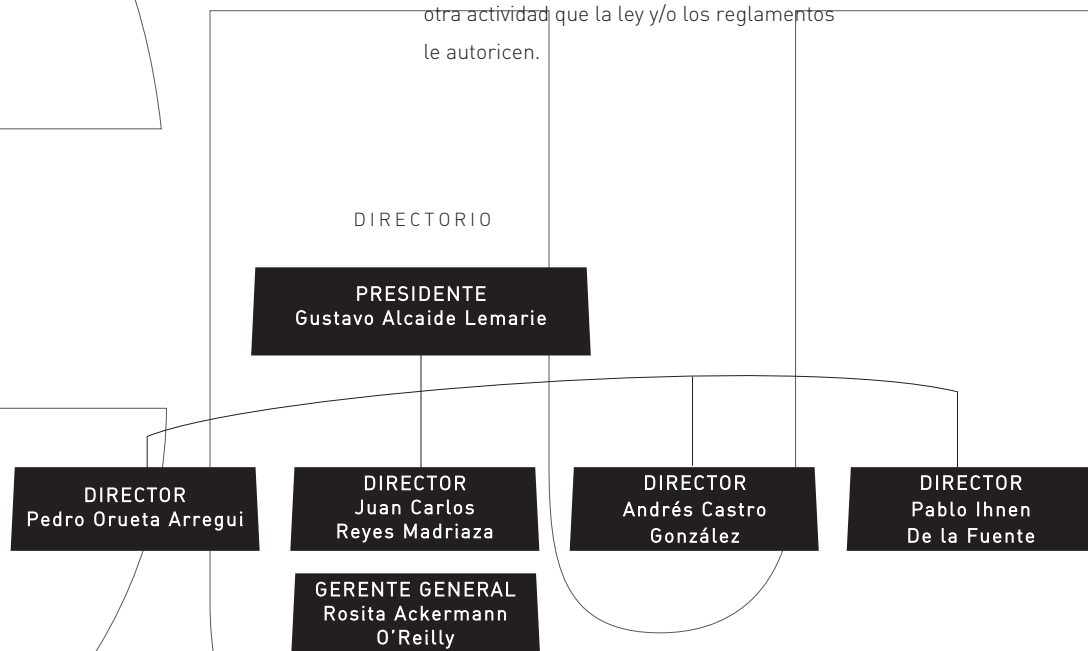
otra actividad que la ley y/o los reglamentos le autoricen.

DIRECTORIO

PRESIDENTE
Gustavo Alcaide Lemarie

DIRECTOR
Pedro Orueta Arregui

DIRECTOR
Juan Carlos Reyes Madriaza

DIRECTOR
Andrés Castro González

DIRECTOR
Pablo Ihnen De la Fuente

GERENTE GENERAL
Rosita Ackermann O'Reilly